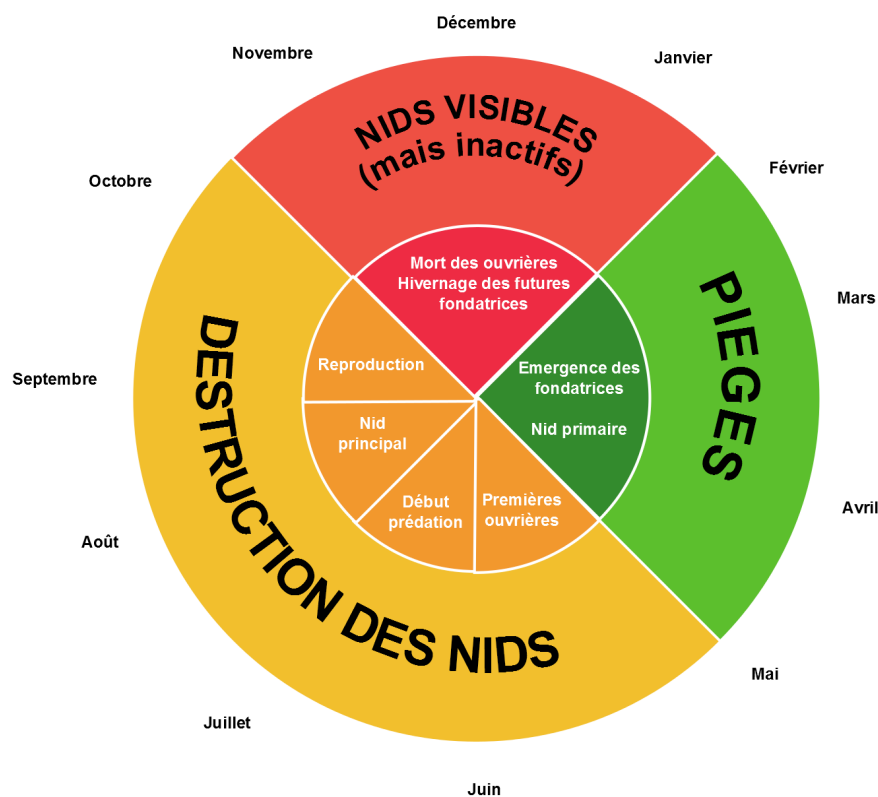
Décembre

Novembre

Janvier

NIDS VISIBLES (mais inactifs)

Octobre

Février

Mars

Septembre

Août

Avril

Mai

Juillet

Juin

PIEGES

DESTRUCTION DES NIDS

Mort des ouvrières Hivernage des futures fondatrices

Reproduction

Emergence des fondatrices

Nid primaire

Nid principal

Début prédation

Premières ouvrières